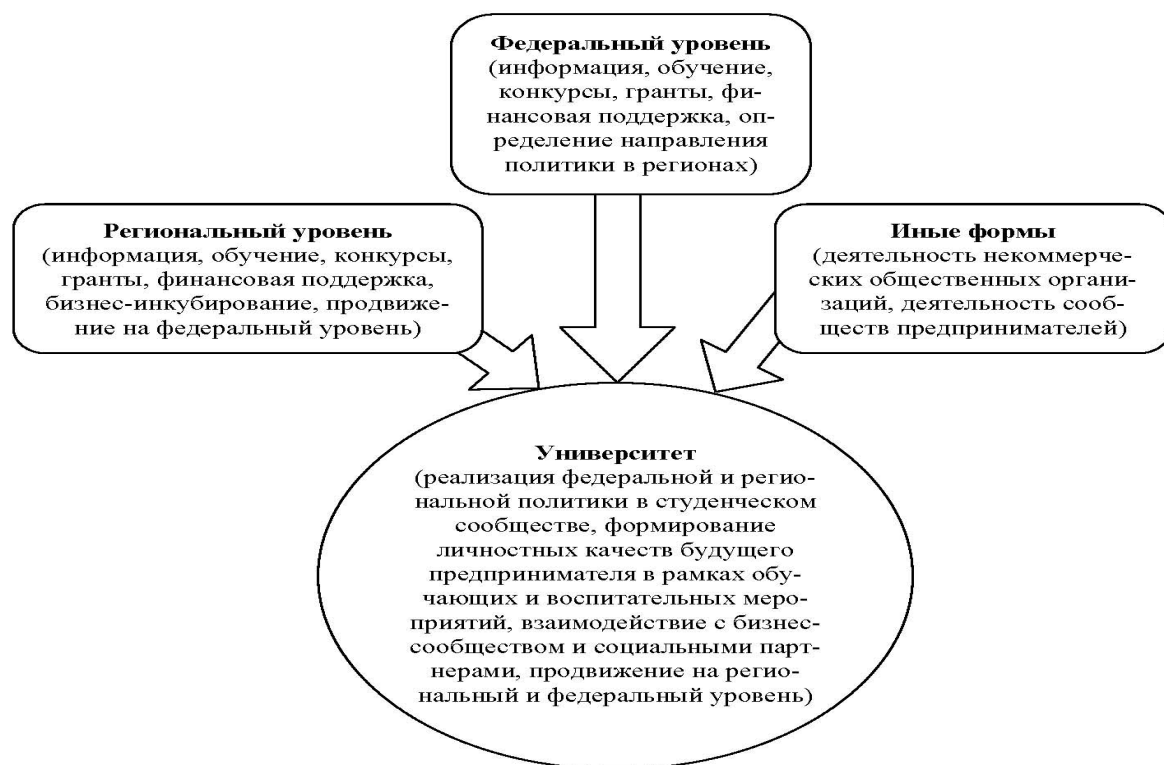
**Федеральный уровень**
(информация, обучение, конкурсы, гранты, финансовая поддержка, определение направления политики в регионах)

**Региональный уровень**
(информация, обучение, конкурсы, гранты, финансовая поддержка, бизнес-инкубирование, продвижение на федеральный уровень)

**Иные формы**
(деятельность некоммерческих общественных организаций, деятельность сообществ предпринимателей)

**Университет**
(реализация федеральной и региональной политики в студенческом сообществе, формирование личностных качеств будущего предпринимателя в рамках обучающих и воспитательных мероприятий, взаимодействие с бизнес-сообществом и социальными партнерами, продвижение на региональный и федеральный уровень)